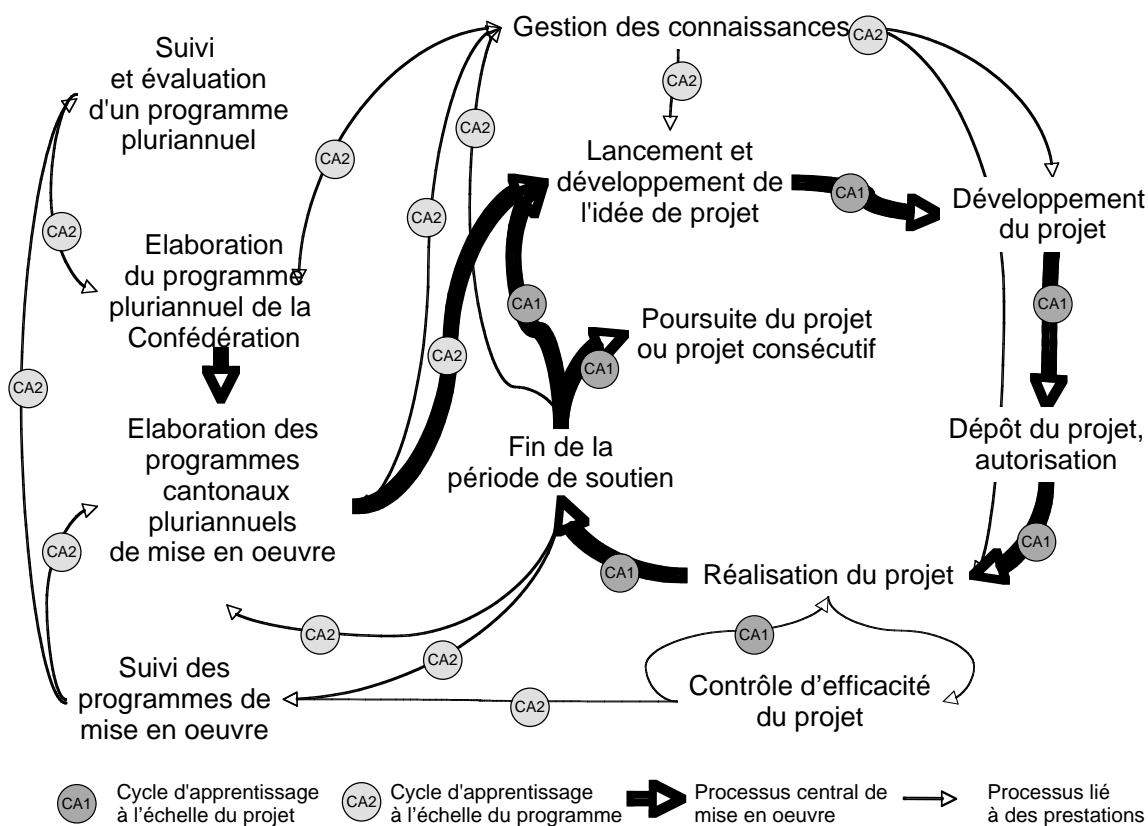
Suivi et évaluation d'un programme pluriannuel

CA2

Elaboration du programme pluriannuel de la Confédération

CA2

Elaboration des programmes cantonaux pluriannuels de mise en oeuvre

CA2

Suivi des programmes de mise en oeuvre

CA2

Gestion des connaissances

CA2

CA2

CA2

CA2

CA2

Lancement et développement de l'idée de projet

CA1

Développement du projet

CA1

CA1

Poursuite du projet ou projet consécutif

CA1

Fin de la période de soutien

Dépôt du projet, autorisation

CA1

CA1

Réalisation du projet

CA2

CA2

CA1

Contrôle d'efficacité du projet

CA2

CA1 Cycle d'apprentissage à l'échelle du projet

CA2 Cycle d'apprentissage à l'échelle du programme

Processus central de mise en oeuvre

Processus lié à des prestations